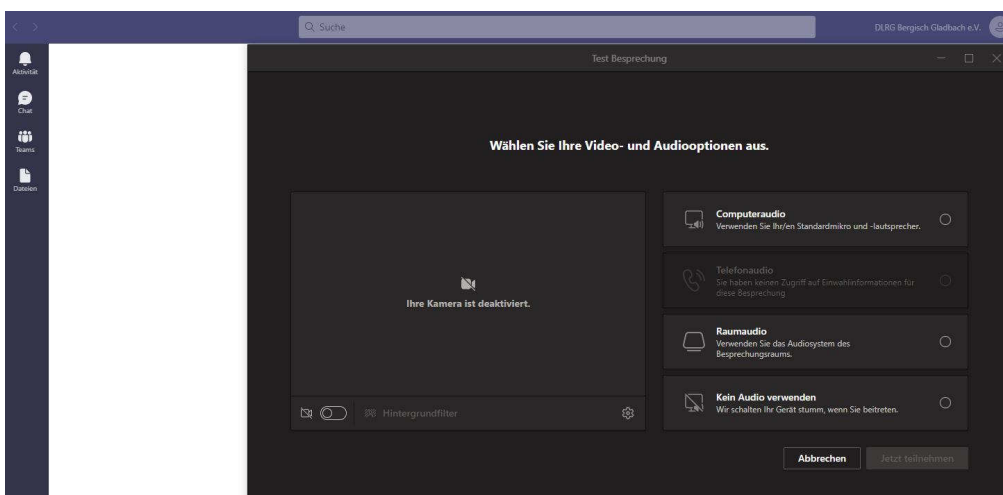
Suche

DLRG Bergisch Gladbach e.V.

Aktivität

Chat

Teams

Dateien

Test Besprechung

Wählen Sie Ihre Video- und Audiooptionen aus.

Ihre Kamera ist deaktiviert.

Hintergrundfilter

Computeraudio
Verwenden Sie Ihr/en Standardmikro und -lautsprecher.

Telefonaudio
Sie haben keinen Zugriff auf Einwahlinformationen für diese Besprechung

Raumaudio
Verwenden Sie das Audiosystem des Besprechungsraums.

Kein Audio verwenden
Wir schalten Ihr Gerät stumm, wenn Sie beitreten.

Abbrechen

Jetzt teilnehmen